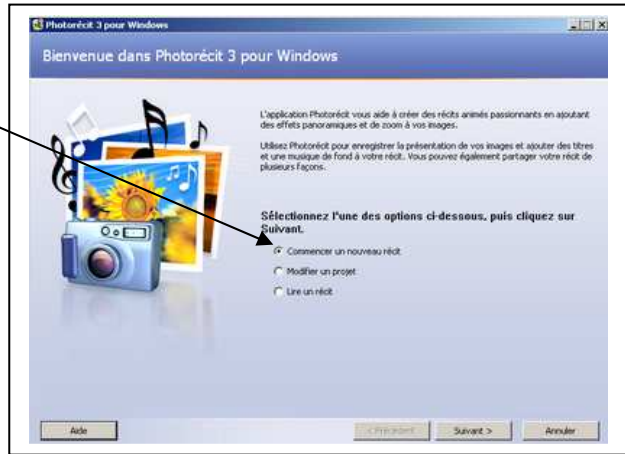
Photorécit 3 pour Windows

Bienvenue dans Photorécit 3 pour Windows

L'application Photorécit vous aide à créer des récits animés passionnants en ajoutant des effets panoramiques et de zoom à vos images.

Utilisez Photorécit pour enregistrer la présentation de vos images et ajouter des titres et une musique de fond à votre récit. Vous pouvez également partager votre récit de plusieurs façons.

Sélectionnez l'une des options ci-dessous, puis cliquez sur Suivant.

Commencer un nouveau récit

Modifier un projet

Lire un récit

Aide

< Précédent

Suivant >

Annuler